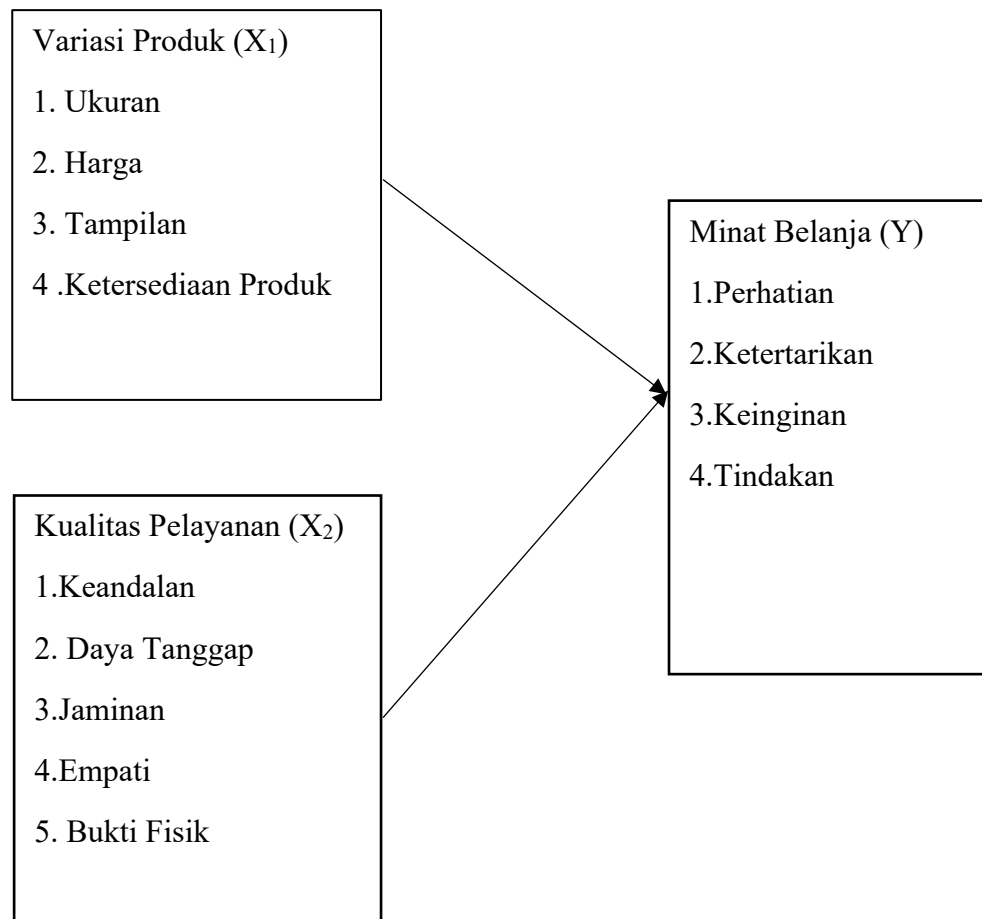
Variasi Produk ($X_1$)

1. Ukuran

2. Harga

3. Tampilan

4 .Ketersediaan Produk

Minat Belanja (Y)

1.Perhatian

2.Ketertarikan

3.Keinginan

4.Tindakan

Kualitas Pelayanan ($X_2$)

1.Keandalan

2. Daya Tanggap

3.Jaminan

4.Empati

5. Bukti Fisik